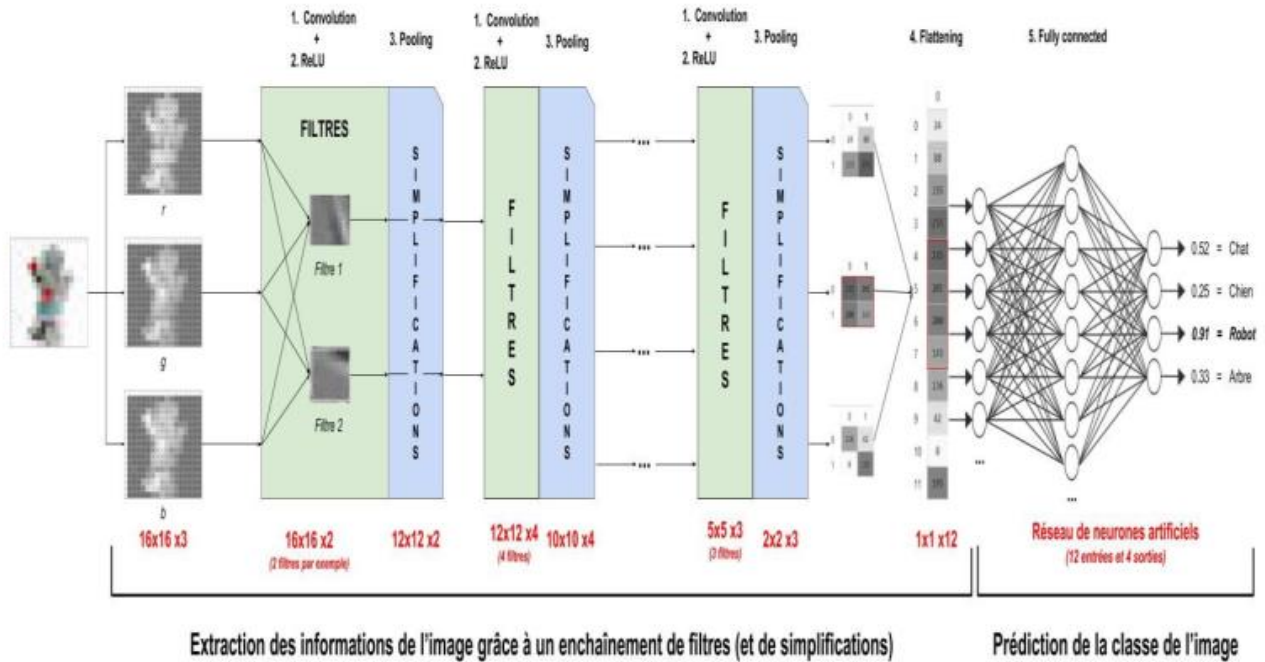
1. Convolution
+
2. ReLU

3. Pooling

1. Convolution
+
2. ReLU

3. Pooling

1. Convolution
+
2. ReLU

3. Pooling

4. Flattening

5. Fully connected

FILTRES

r

g

b

Filtre 1

Filtre 2

SIMPLIFICATIONS

FILTRES

SIMPLIFICATIONS

FILTRES

SIMPLIFICATIONS

0 1
0 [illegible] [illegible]
1 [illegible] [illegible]

0 1
0 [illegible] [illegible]
1 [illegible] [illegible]

0 1
0 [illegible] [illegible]
1 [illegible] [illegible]

0
0 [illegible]
1 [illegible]
2 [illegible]
3 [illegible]
4 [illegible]
5 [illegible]
6 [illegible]
7 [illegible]
8 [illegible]
9 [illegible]
10 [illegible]
11 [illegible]

0.52 = Chat
0.25 = Chien
0.91 = Robot
0.33 = Arbre

16x16 x3

16x16 x2
(2 filtres par exemple)

12x12 x2

12x12 x4
(4 filtres)

10x10 x4

5x5 x3
(3 filtres)

2x2 x3

1x1 x12

Réseau de neurones artificiels
(12 entrées et 4 sorties)

Extraction des informations de l'image grâce à un enchainement de filtres (et de simplifications)

Prédiction de la classe de l'image